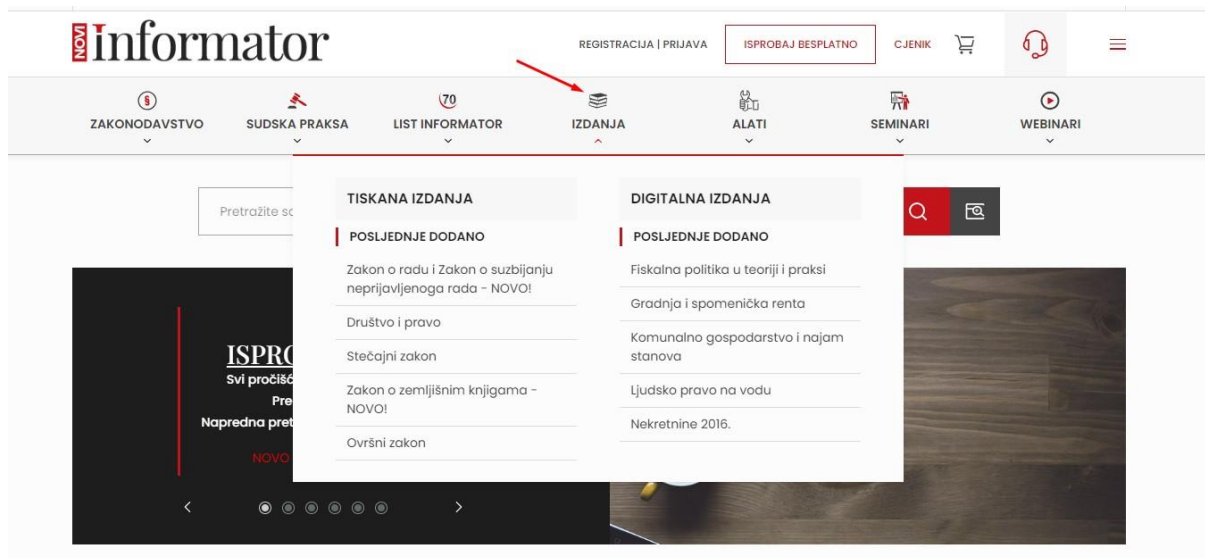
NOVI informator

REGISTRACIJA | PRIJAVA

ISPROBAJ BESPLATNO

CJENIK

ZAKONODAVSTVO

SUDSKA PRAKSA

70

LIST INFORMATOR

IZDANJA

ALATI

SEMINARI

WEBINARI

Pretražite s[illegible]

TISKANA IZDANJA

POSLJEDNJE DODANO

Zakon o radu i Zakon o suzbijanju neprijavljenoga rada - NOVO!

Društvo i pravo

Stečajni zakon

Zakon o zemljišnim knjigama - NOVO!

Ovršni zakon

DIGITALNA IZDANJA

POSLJEDNJE DODANO

Fiskalna politika u teoriji i praksi

Gradnja i spomenička renta

Komunalno gospodarstvo i najam stanova

Ljudsko pravo na vodu

Nekretnine 2016.

ISPR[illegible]

Svi pročišć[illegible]

Pre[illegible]

Napredna pret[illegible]

NOVO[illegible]